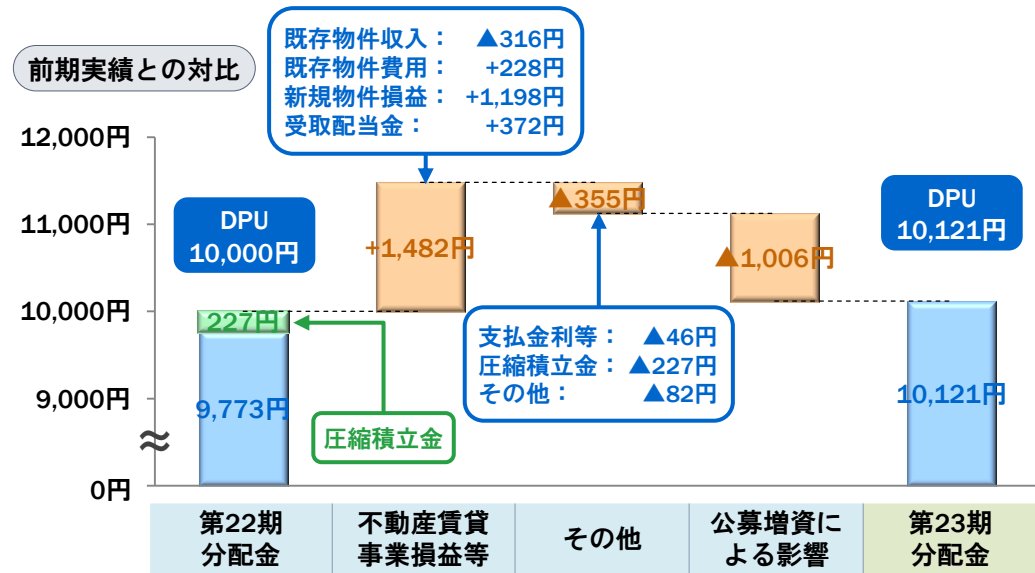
前期実績との対比

既存物件収入： ▲316円
既存物件費用： +228円
新規物件損益： +1,198円
受取配当金： +372円

12,000円
11,000円
10,000円
9,000円
0円

DPU
10,000円

227円
9,773円

+1,482円

▲355円

▲1,006円

DPU
10,121円

10,121円

支払金利等： ▲46円
圧縮積立金： ▲227円
その他： ▲82円

圧縮積立金

| 第22期分配金 | 不動産賃貸事業損益等 | その他 | 公募増資による影響 | 第23期分配金 |
|---|---|---|---|---|